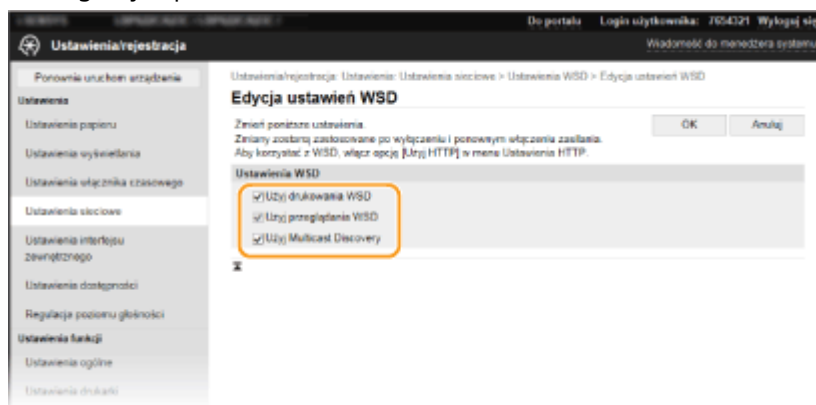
Do portalu Login użytkownika: 7654321 Wyloguj się

Ustawienia/rejestracja

Wiadomość do menedżera systemu

Ponowne uruchom urządzenie

Ustawienia

Ustawienia papieru

Ustawienia wyświetlania

Ustawienia włącznika czasowego

Ustawienia sieciowe

Ustawienia interfejsu zewnętrznego

Ustawienia dostępności

Regulacja poziomu głośności

Ustawienia funkcji

Ustawienia ogólne

Ustawienia drukarki

Ustawienia/rejestracja: Ustawienia: Ustawienia sieciowe > Ustawienia WSD > Edycja ustawień WSD

Edycja ustawień WSD

Zmień poniższe ustawienia.
Zmiany zostaną zastosowane po wyłączeniu i ponownym włączeniu zasilania.
Aby korzystać z WSD, włącz opcję [Użyj HTTP] w menu Ustawienia HTTP.

OK

Anuluj

Ustawienia WSD

Użyj drukowania WSD

Użyj przeglądania WSD

Użyj Multicast Discovery